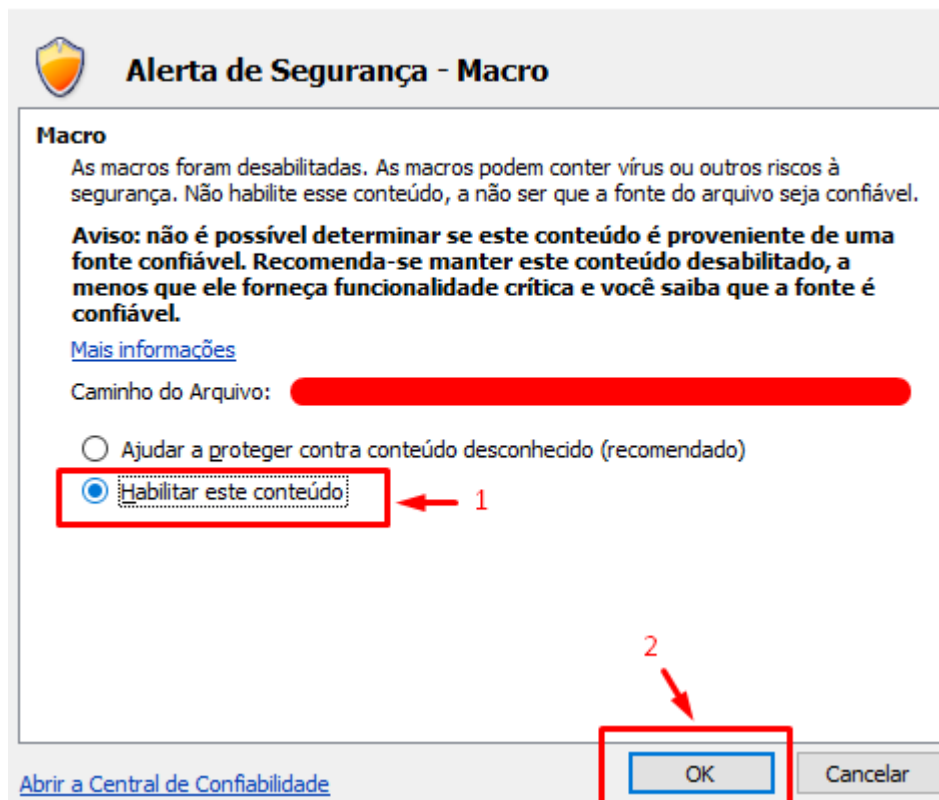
Alerta de Segurança - Macro

Macro

As macros foram desabilitadas. As macros podem conter vírus ou outros riscos à segurança. Não habilite esse conteúdo, a não ser que a fonte do arquivo seja confiável.

Aviso: não é possível determinar se este conteúdo é proveniente de uma fonte confiável. Recomenda-se manter este conteúdo desabilitado, a menos que ele forneça funcionalidade crítica e você saiba que a fonte é confiável.

Mais informações

Caminho do Arquivo:

Ajudar a proteger contra conteúdo desconhecido (recomendado)

Habilitar este conteúdo

1

2

Abrir a Central de Confiabilidade

OK

Cancelar